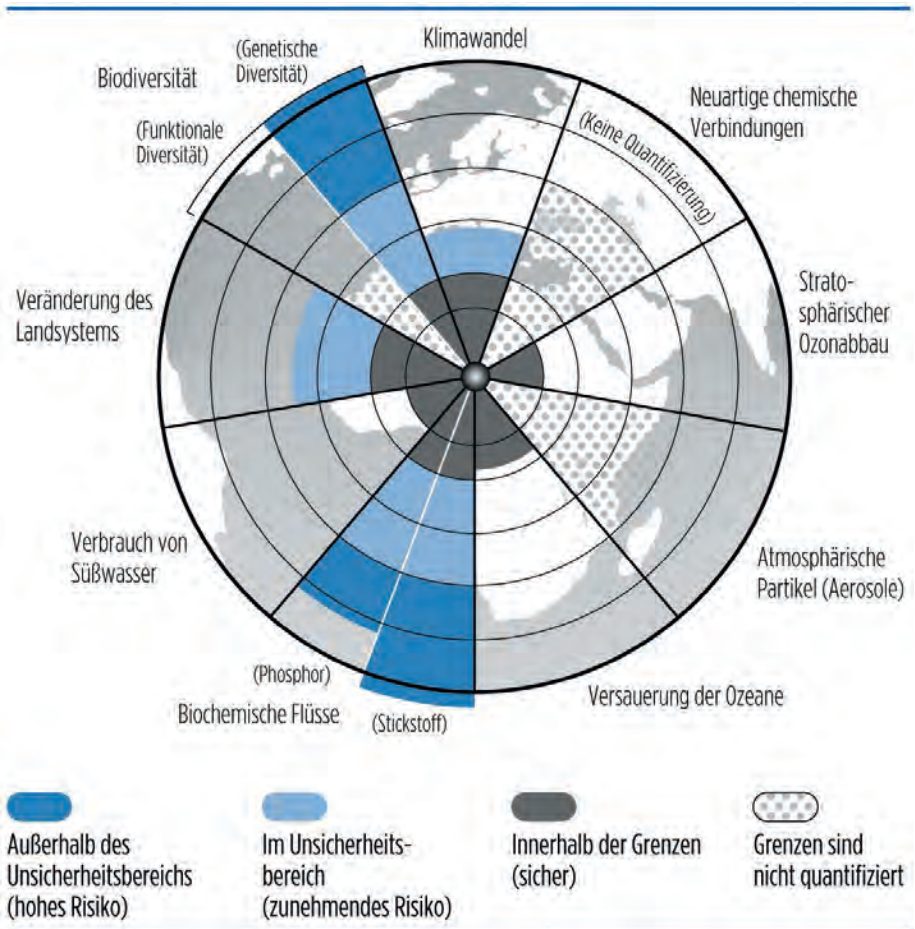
(Genetische Diversität)

Klimawandel

Biodiversität

Neuartige chemische Verbindungen

(Funktionale Diversität)

(Keine Quantifizierung)

Stratosphärischer Ozonabbau

Veränderung des Landsystems

Verbrauch von Süßwasser

Atmosphärische Partikel (Aerosole)

(Phosphor)

Versauerung der Ozeane

Biochemische Flüsse

(Stickstoff)

Außerhalb des Unsicherheitsbereichs (hohes Risiko)

Im Unsicherheitsbereich (zunehmendes Risiko)

Innerhalb der Grenzen (sicher)

Grenzen sind nicht quantifiziert